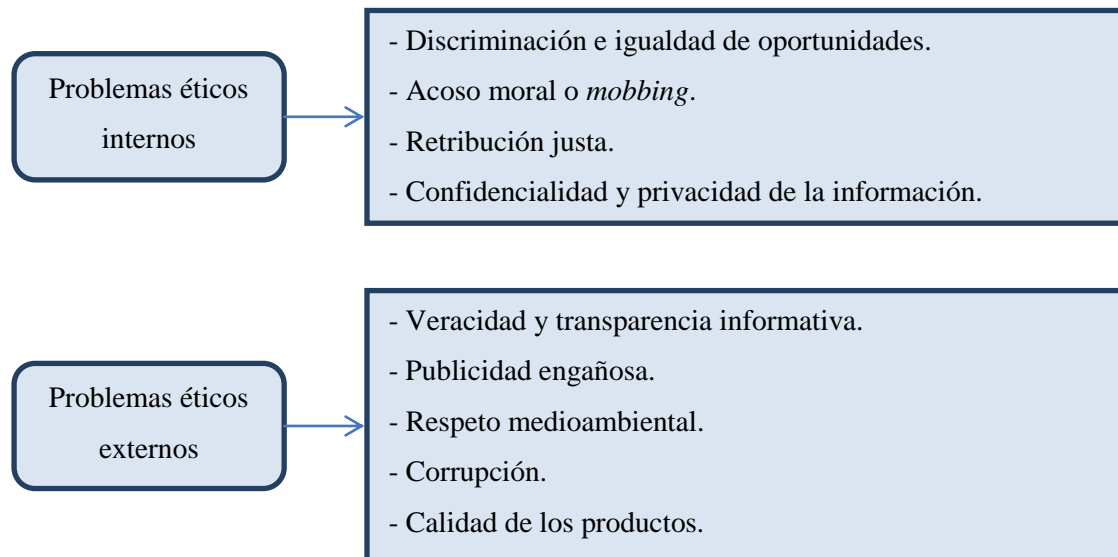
Problemas éticos internos

- Discriminación e igualdad de oportunidades.
- Acoso moral o *mobbing*.
- Retribución justa.
- Confidencialidad y privacidad de la información.

Problemas éticos externos

- Veracidad y transparencia informativa.
- Publicidad engañosa.
- Respeto medioambiental.
- Corrupción.
- Calidad de los productos.